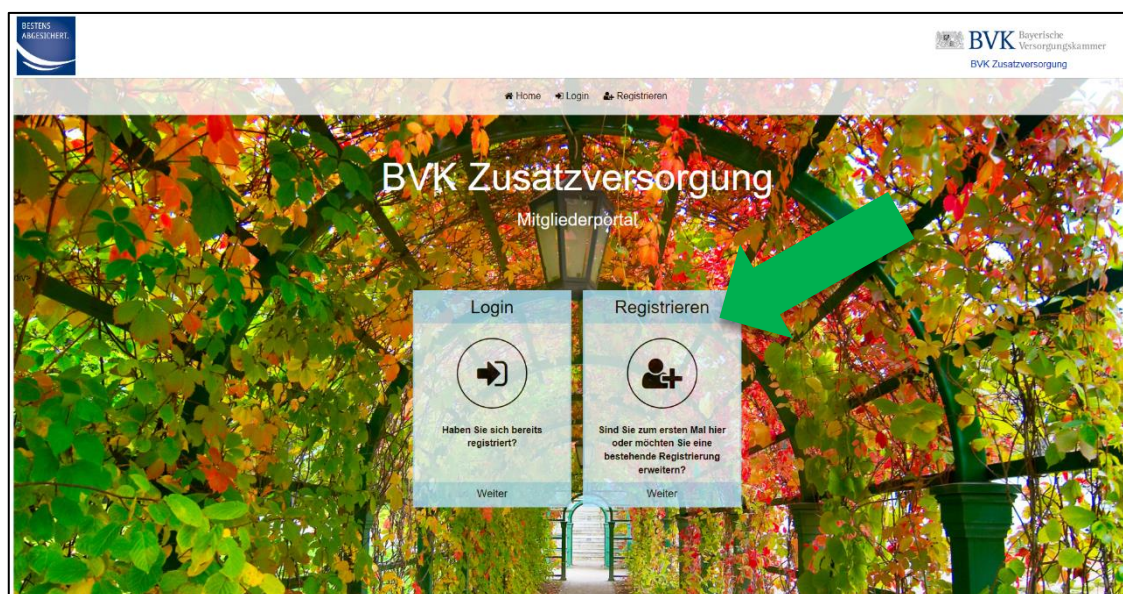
BESTENS ABGESICHERT.

BVK Bayerische Versorgungskammer
BVK Zusatzversorgung

Home Login Registrieren

BVK Zusatzversorgung
Mitgliederportal

Login
Haben Sie sich bereits registriert?
Weiter

Registrieren
Sind Sie zum ersten Mal hier oder möchten Sie eine bestehende Registrierung erweitern?
Weiter